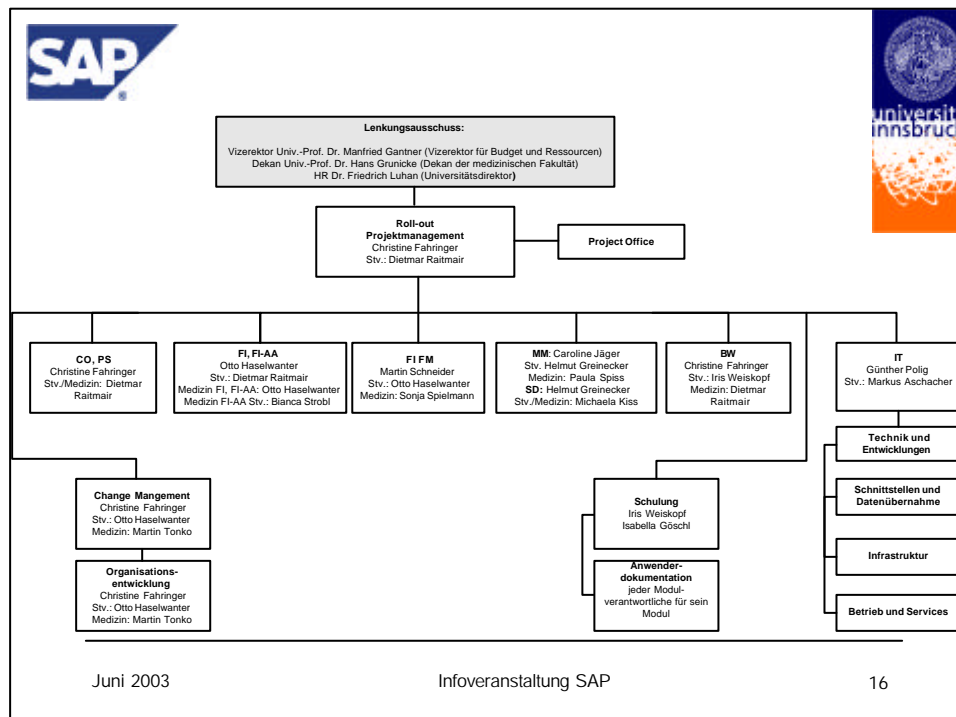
SAP

universit
innsbruck

Lenkungsausschuss:

Vizerektor Univ.-Prof. Dr. Manfried Gantner (Vizerektor für Budget und Ressourcen)
Dekan Univ.-Prof. Dr. Hans Grunicke (Dekan der medizinischen Fakultät)
HR Dr. Friedrich Luhan (Universitätsdirektor)

Roll-out Projektmanagement
Christine Fahringer
Stv.: Dietmar Raitmair

Project Office

CO, PS
Christine Fahringer
Stv./Medizin: Dietmar Raitmair

FI, FI-AA
Otto Haselwanter
Stv.: Dietmar Raitmair
Medizin FI, FI-AA: Otto Haselwanter
Medizin FI-AA Stv.: Bianca Strobl

FI FM
Martin Schneider
Stv.: Otto Haselwanter
Medizin: Sonja Spielmann

MM: Caroline Jäger
Stv. Helmut Greinecker
Medizin: Paula Spiss
SD: Helmut Greinecker
Stv./Medizin: Michaela Kiss

BW
Christine Fahringer
Stv.: Iris Weiskopf
Medizin: Dietmar Raitmair

IT
Günther Polig
Stv.: Markus Aschacher

Technik und Entwicklungen

Schnittstellen und Datenübernahme

Infrastruktur

Betrieb und Services

Change Mangement
Christine Fahringer
Stv.: Otto Haselwanter
Medizin: Martin Tonko

Organisationsentwicklung
Christine Fahringer
Stv.: Otto Haselwanter
Medizin: Martin Tonko

Schulung
Iris Weiskopf
Isabella Göschl

Anwenderdokumentation
jeder Modulverantwortliche für sein Modul

Juni 2003

Infoveranstaltung SAP

16